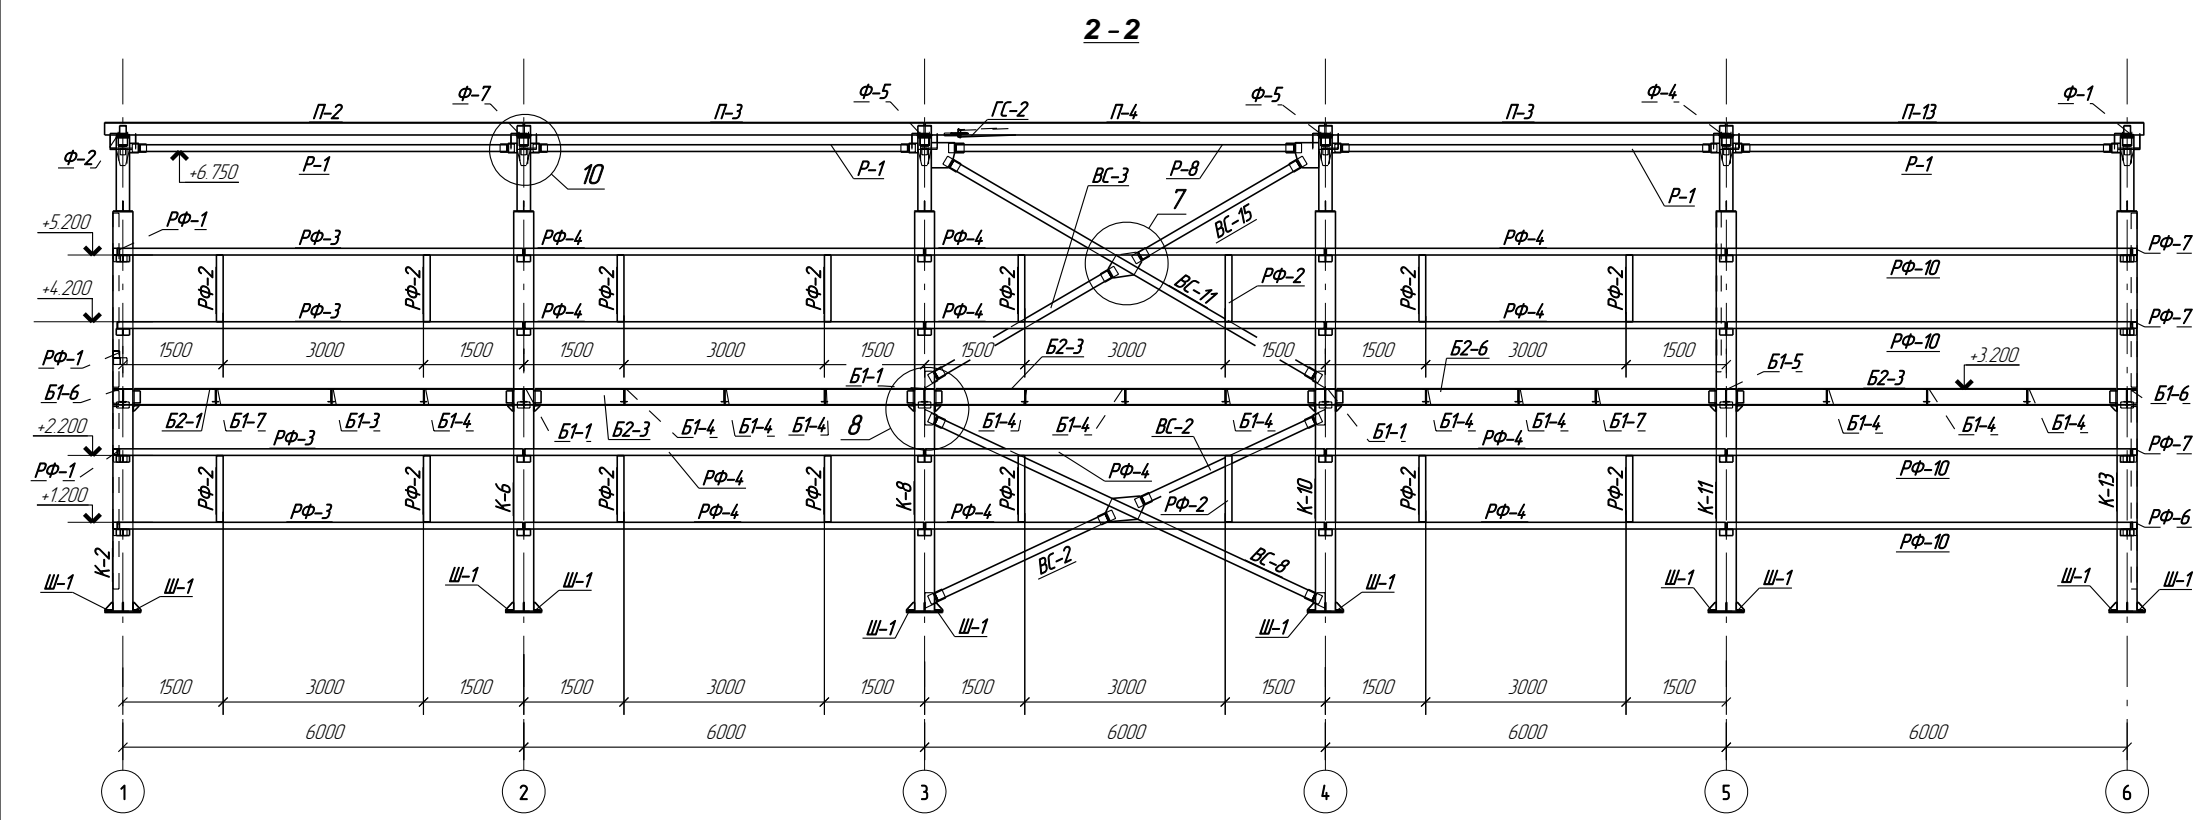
2 – 2

Ф-7 Ф-5 ГС-2 Ф-5 Ф-4 Ф-1

П-2 П-3 П-4 П-3 П-13

Ф-2 +6.750 Р-1 Р-1 Р-8 Р-1 Р-1 Р-1

10 ВС-3 7 ВС-15

+5.200 РФ-1 РФ-3 РФ-4 РФ-4 РФ-4 РФ-7

ВС-11 РФ-2 РФ-10

+4.200 РФ-2 РФ-2 РФ-2 РФ-2 РФ-2 РФ-2 РФ-2

РФ-3 РФ-4 РФ-4 РФ-4 РФ-7

РФ-1 1500 3000 1500 1500 3000 1500 1500 Б2-3 3000 1500 1500 Б2-6 3000 1500 РФ-10 +3.200

Б1-6 Б1-1 Б1-5 Б2-3 Б1-6

Б2-1 Б1-7 Б1-3 Б1-4 Б1-1 Б2-3 Б1-4 Б1-4 Б1-4 8 Б1-4 Б1-4 ВС-2 Б1-4 Б1-1 Б1-4 Б1-4 Б1-7 Б1-4 Б1-4 Б1-4

+2.200 РФ-3 РФ-4 РФ-4 РФ-7

РФ-1 РФ-4 РФ-10

+1.200 РФ-2 РФ-2 К-6 РФ-2 РФ-2 К-8 РФ-2 РФ-2 К-10 РФ-2 РФ-2 К-11 К-13

РФ-3 РФ-4 РФ-4 РФ-4 РФ-6

К-2 РФ-10

ВС-2 ВС-8

Ш-1 Ш-1 Ш-1 Ш-1 Ш-1 Ш-1 Ш-1 Ш-1 Ш-1 Ш-1 Ш-1 Ш-1

1500 3000 1500 1500 3000 1500 1500 3000 1500 1500 3000 1500

6000 6000 6000 6000 6000

1 2 3 4 5 6